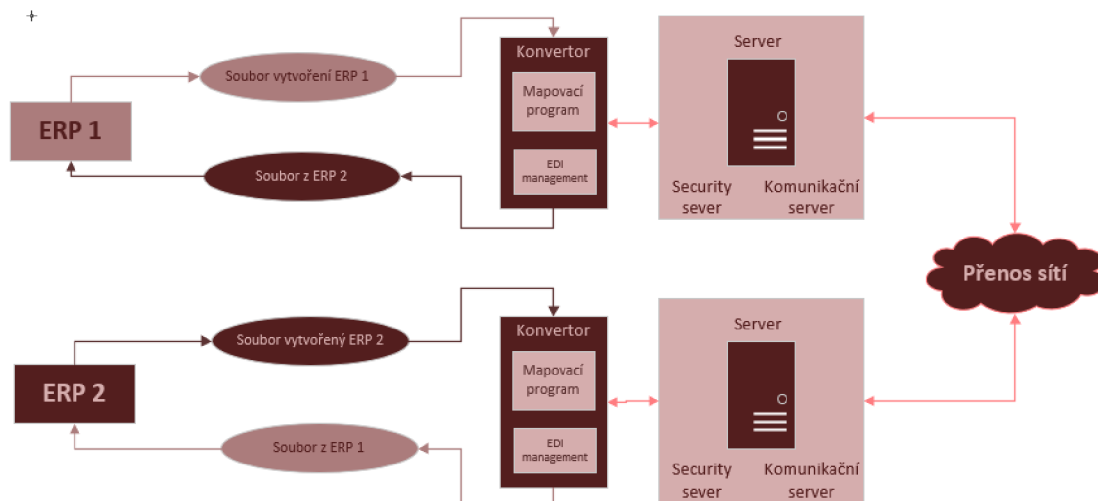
Soubor vytvoření ERP 1

ERP 1

Soubor z ERP 2

Konvertor

Mapovací program

EDI management

Server

Security sever

Komunikační server

Přenos sítí

Soubor vytvořený ERP 2

ERP 2

Soubor z ERP 1

Konvertor

Mapovací program

EDI management

Server

Security sever

Komunikační server